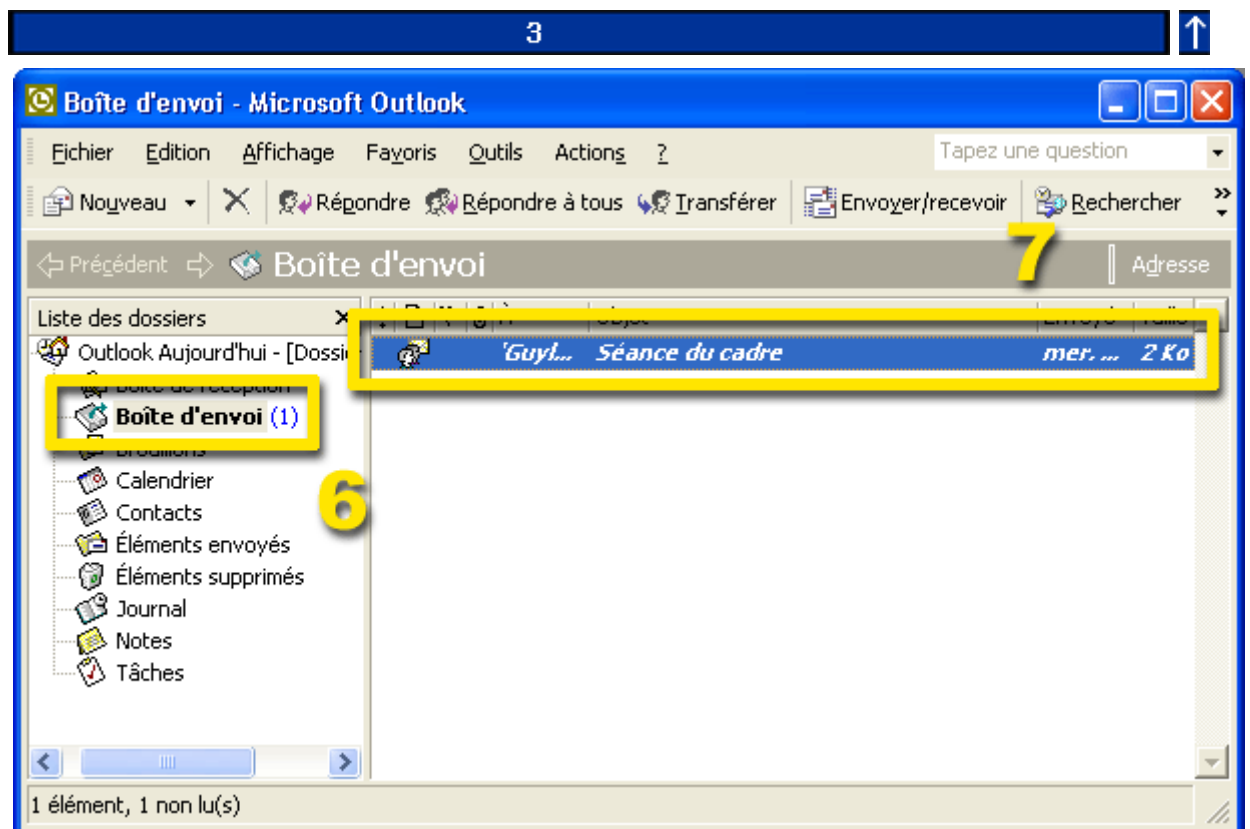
3

Boîte d'envoi - Microsoft Outlook

Fichier Edition Affichage Favoris Outils Actions ?

Tapez une question

Nouveau Répondre Répondre à tous Transférer Envoyer/recevoir Rechercher

Précédent Boîte d'envoi

7

Adresse

Liste des dossiers

Outlook Aujourd'hui - [Dossi

Boîte de réception

Boîte d'envoi (1)

Brouillons

Calendrier

Contacts

Éléments envoyés

Éléments supprimés

Journal

Notes

Tâches

6

'Guyl... Séance du cadre mer. ... 2 Ko

1 élément, 1 non lu(s)